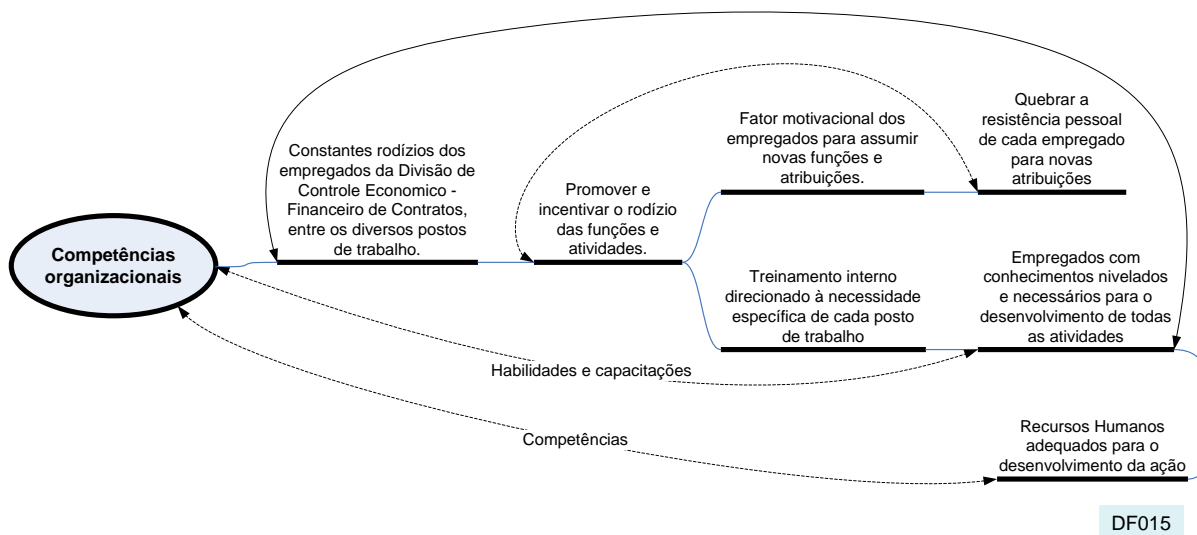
Competências organizacionais

Constantes rodízios dos empregados da Divisão de Controle Economico - Financeiro de Contratos, entre os diversos postos de trabalho.

Promover e incentivar o rodízio das funções e atividades.

Fator motivacional dos empregados para assumir novas funções e atribuições.

Quebrar a resistência pessoal de cada empregado para novas atribuições

Treinamento interno direcionado à necessidade específica de cada posto de trabalho

Empregados com conhecimentos nivelados e necessários para o desenvolvimento de todas as atividades

Habilidades e capacitações

Competências

Recursos Humanos adequados para o desenvolvimento da ação

DF015